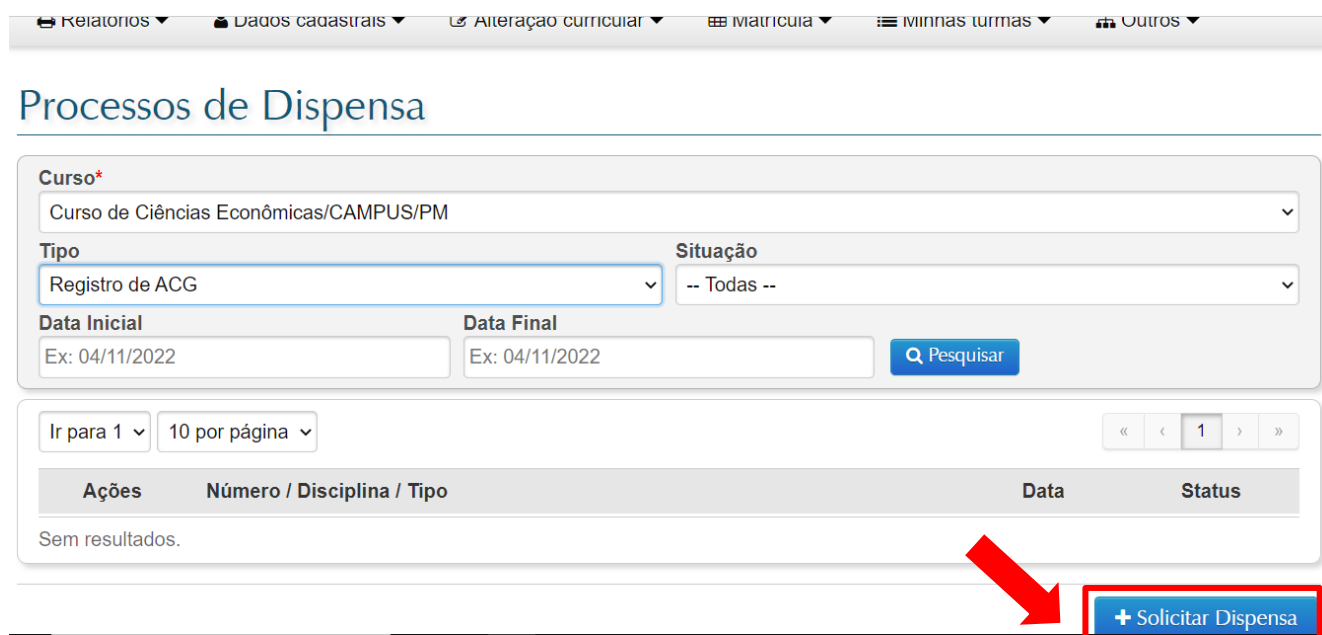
Relatórios ▾ Dados cadastrais ▾ Alteração curricular ▾ Matrícula ▾ Minhas turmas ▾ Outros ▾

Processos de Dispensa

Curso*
Curso de Ciências Econômicas/CAMPUS/PM

Tipo
Registro de ACG

Situação
-- Todas --

Data Inicial
Ex: 04/11/2022

Data Final
Ex: 04/11/2022

Pesquisar

Ir para 1
10 por página

« ‹ 1 › »

| Ações | Número / Disciplina / Tipo | Data | Status |
|---|---|---|---|
| Sem resultados. | | | |

+ Solicitar Dispensa